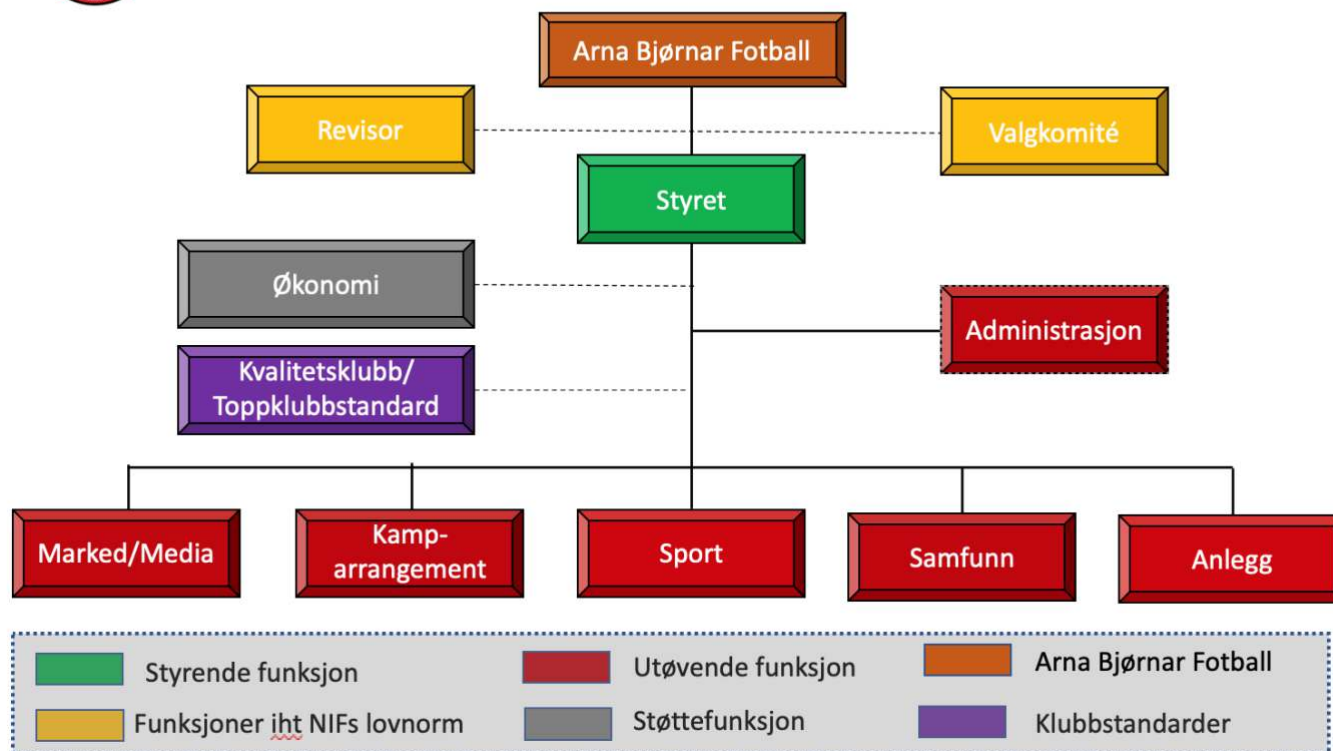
Arna Bjørnar Fotball

Revisor

Valgkomité

Styret

Økonomi

Administrasjon

Kvalitetsklubb/ Toppklubbstandard

Marked/Media

Kamp-arrangement

Sport

Samfunn

Anlegg

Styrende funksjon

Utøvende funksjon

Arna Bjørnar Fotball

Funksjoner iht NIFs lovnorm

Støttefunksjon

Klubbstandarder